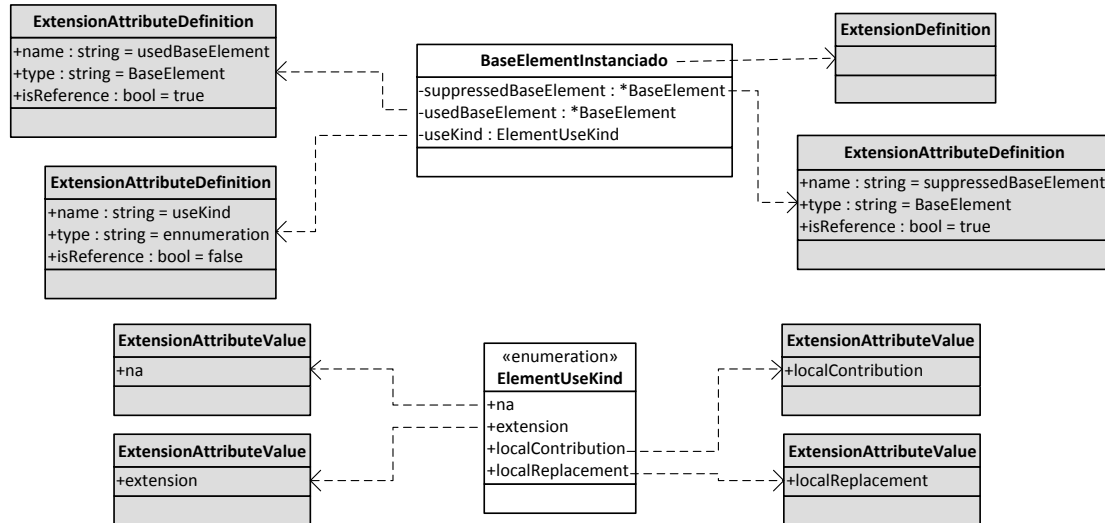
ExtensionAttributeDefinition
+name : string = usedBaseElement
+type : string = BaseElement
+isReference : bool = true

BaseElementInstanciado
-suppressedBaseElement : *BaseElement
-usedBaseElement : *BaseElement
-useKind : ElementUseKind

ExtensionDefinition

ExtensionAttributeDefinition
+name : string = useKind
+type : string = ennumeration
+isReference : bool = false

ExtensionAttributeDefinition
+name : string = suppressedBaseElement
+type : string = BaseElement
+isReference : bool = true

ExtensionAttributeValue
+na

«enumeration»
ElementUseKind
+na
+extension
+localContribution
+localReplacement

ExtensionAttributeValue
+localContribution

ExtensionAttributeValue
+extension

ExtensionAttributeValue
+localReplacement